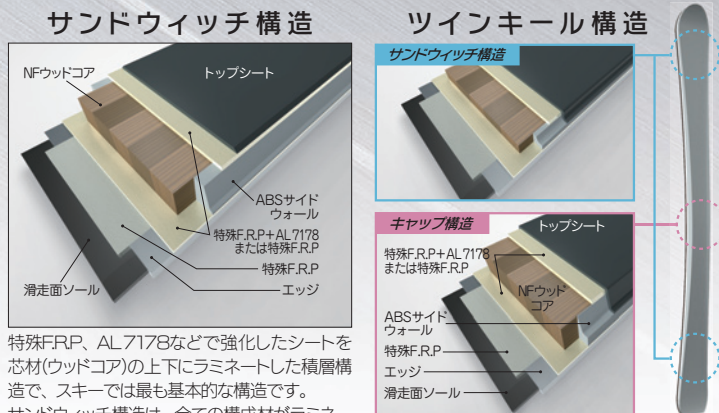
サンドウィッチ構造

NFウッドコア

トップシート

ABSサイドウォール

特殊F.R.P+AL7178または特殊F.R.P

特殊F.R.P

滑走面ソール

エッジ

特殊F.R.P、AL7178などで強化したシートを芯材(ウッドコア)の上下にラミネートした積層構造で、スキーでは最も基本的な構造です。

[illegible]

ツインキール構造

サンドウィッチ構造

キャップ構造

トップシート

特殊F.R.P+AL7178または特殊F.R.P

NFウッドコア

ABSサイドウォール

特殊F.R.P

エッジ

滑走面ソール